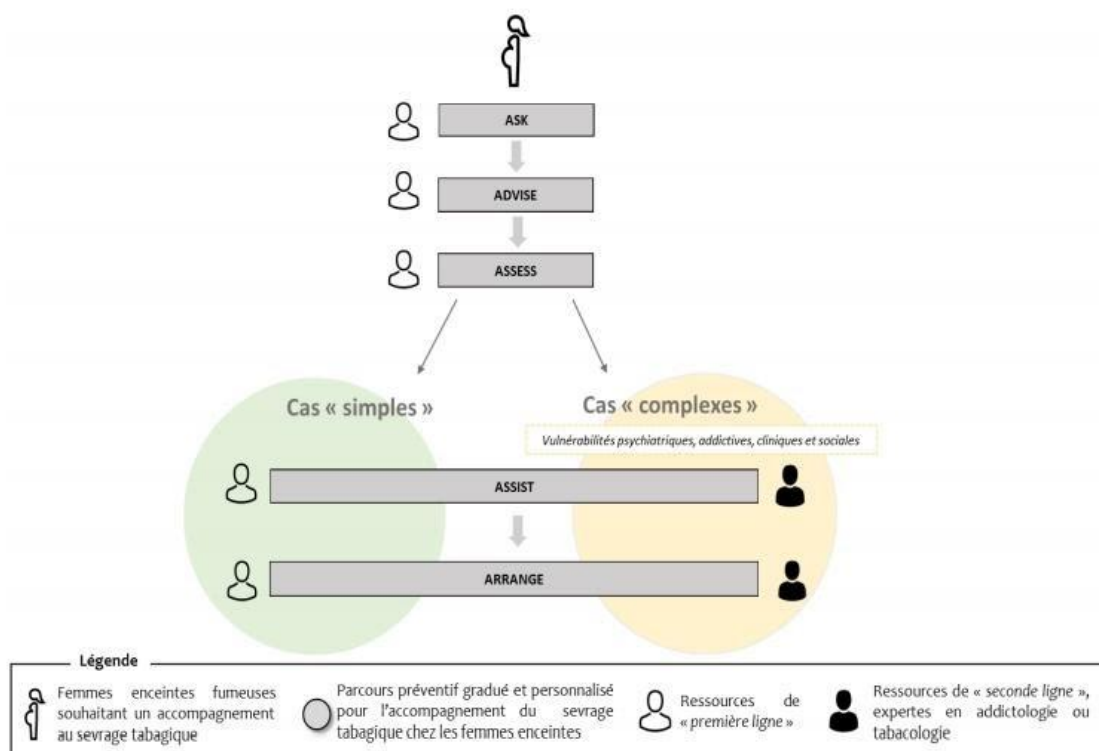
ASK

ADVISE

ASSESS

Cas « simples »

Cas « complexes »

Vulnérabilités psychiatriques, addictives, cliniques et sociales

ASSIST

ARRANGE

Légende

Femmes enceintes fumeuses souhaitant un accompagnement au sevrage tabagique

Parcours préventif gradué et personnalisé pour l'accompagnement du sevrage tabagique chez les femmes enceintes

Ressources de « première ligne »

Ressources de « seconde ligne », expertes en addictologie ou tabacologie